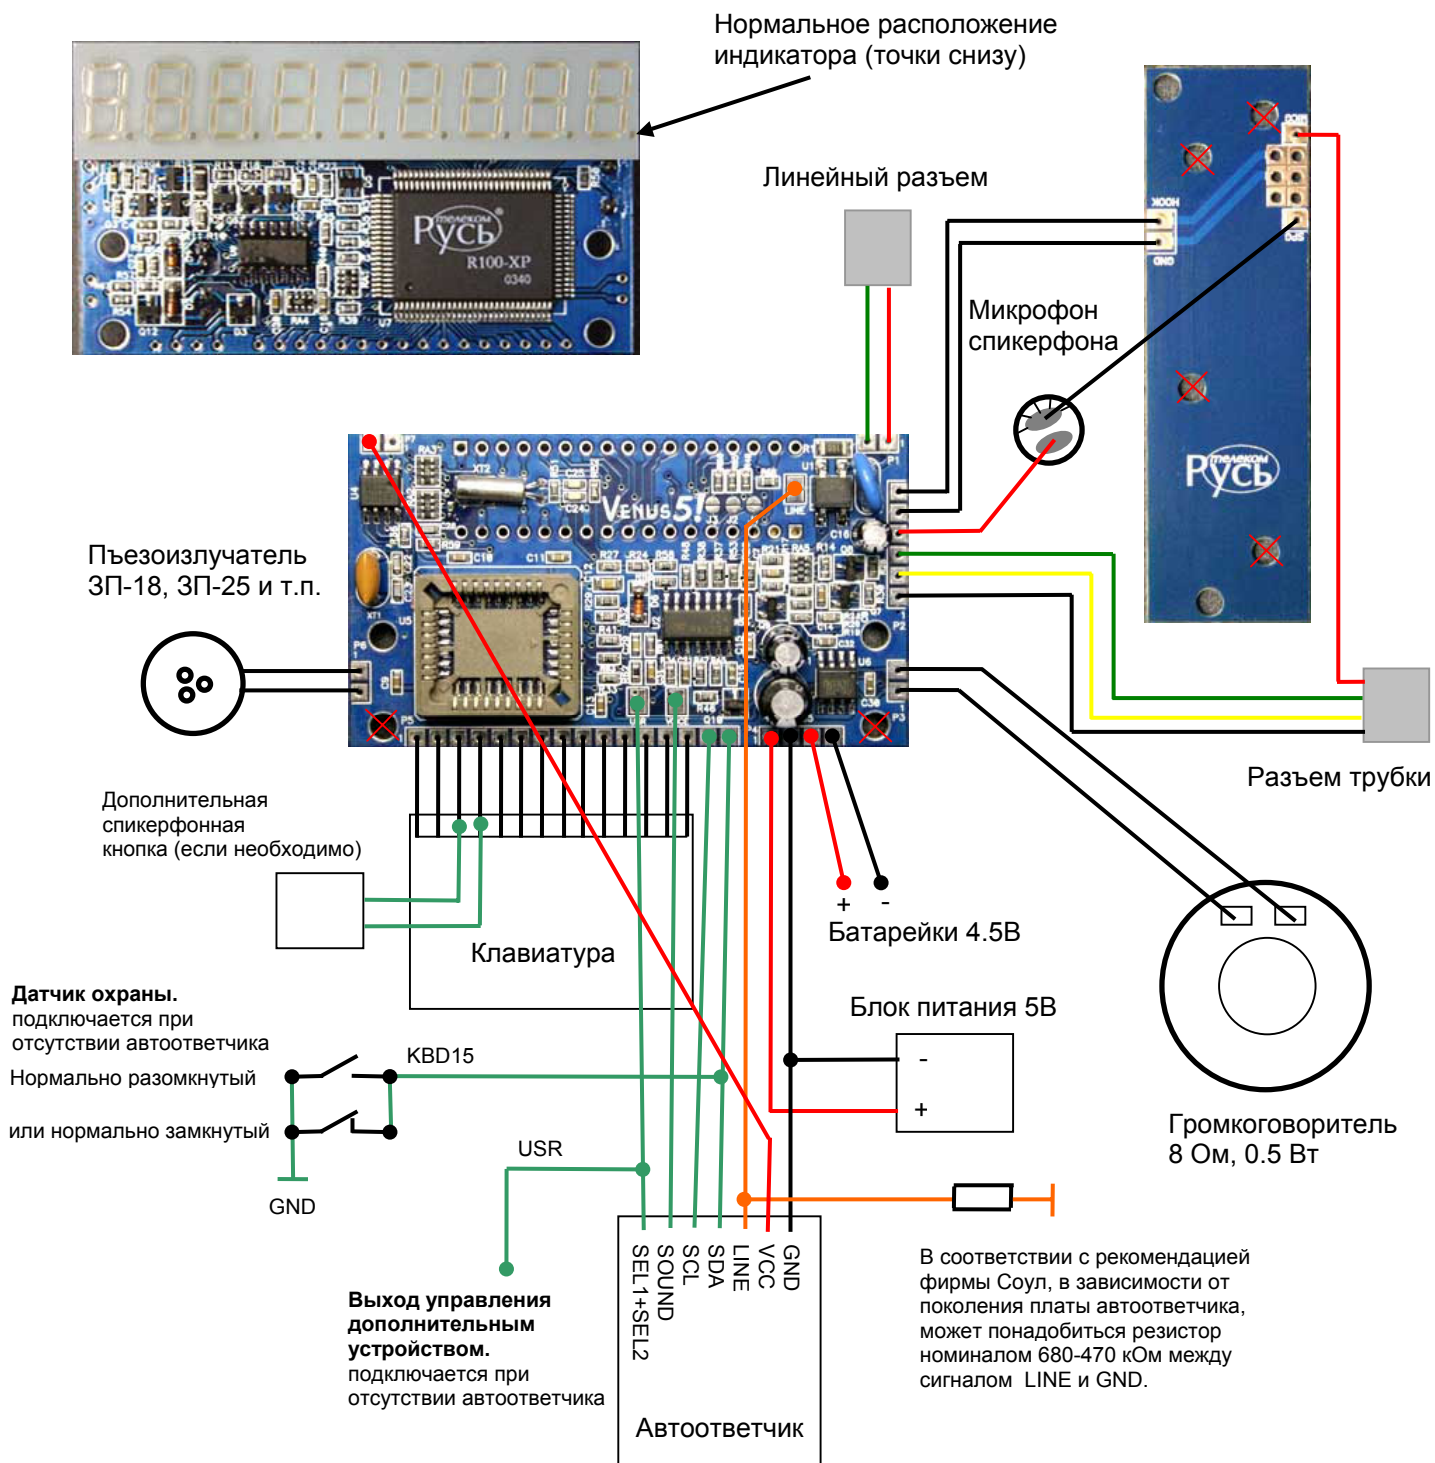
Нормальное расположение индикатора (точки снизу)

Русь
R100-XP

Линейный разъем

Микрофон спикерфона

Русь

Пьезоизлучатель ЗП-18, ЗП-25 и т.п.

Venus5!

Разъем трубки

Дополнительная спикерфонная кнопка (если необходимо)

+ -
Батарейки 4.5В

Клавиатура

Датчик охраны.
подключается при отсутствии автоответчика
Нормально разомкнутый

или нормально замкнутый

GND

KBD15

Блок питания 5В
-
+

Громкоговоритель 8 Ом, 0.5 Вт

USR

SEL1+SEL2
SOUND
SCL
SDA
LINE
VCC
GND

Выход управления дополнительным устройством.
подключается при отсутствии автоответчика

Автоответчик

В соответствии с рекомендацией фирмы Соул, в зависимости от поколения платы автоответчика, может понадобиться резистор номиналом 680-470 кОм между сигналом LINE и GND.